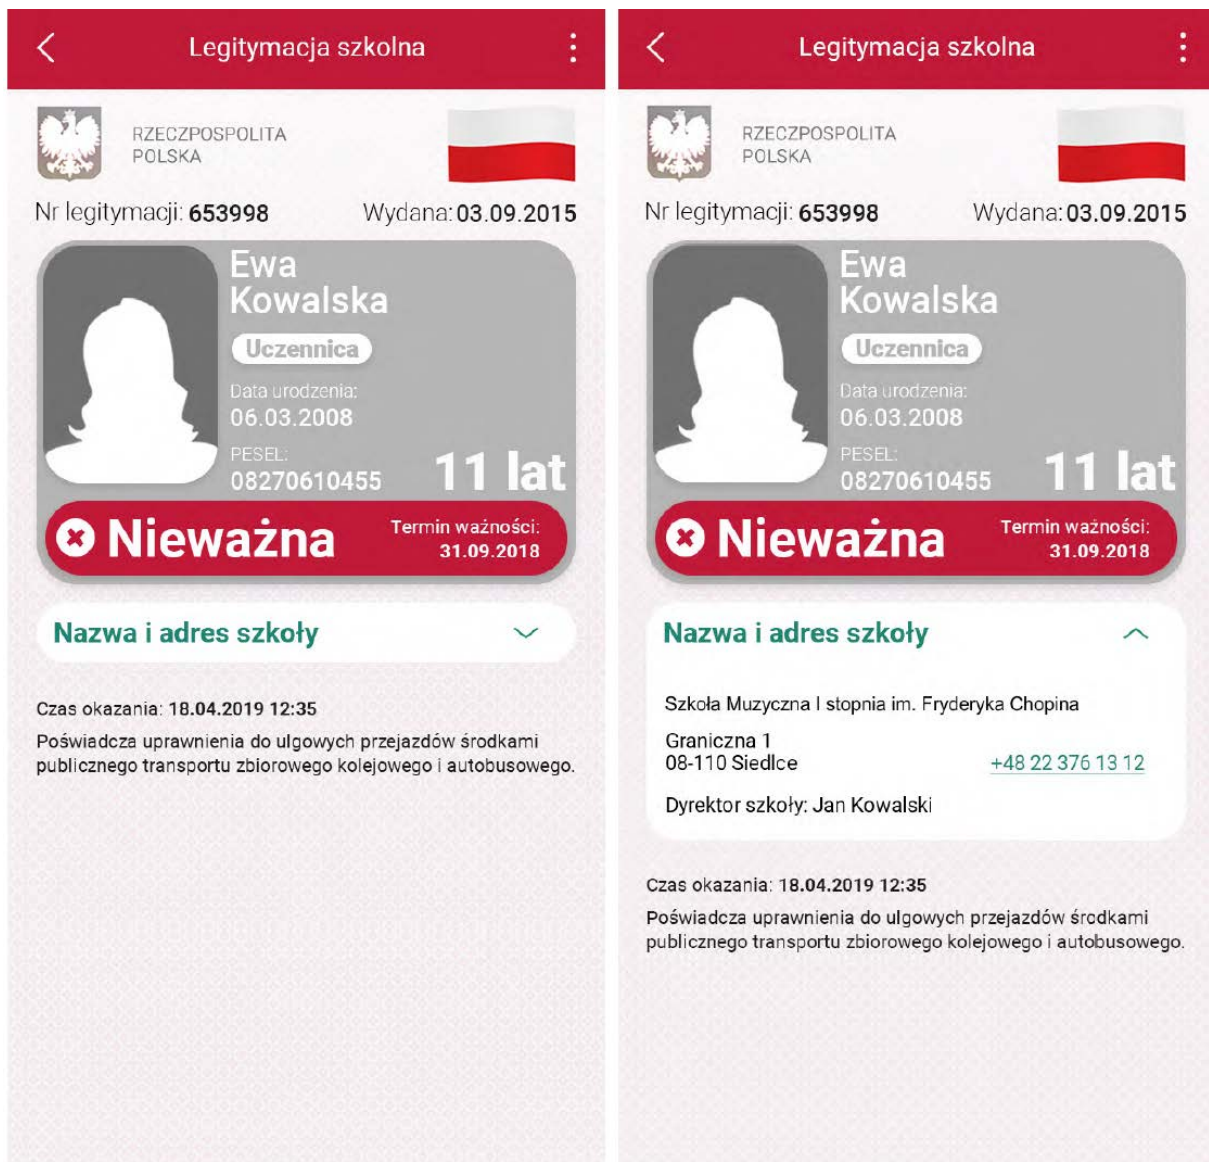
Legitymacja szkolna

RZECZPOSPOLITA POLSKA

Nr legitymacji: 653998 Wydana: 03.09.2015

Ewa Kowalska

Uczennica

Data urodzenia: 06.03.2008

PESEL: 08270610455

11 lat

Nieważna

Termin ważności: 31.09.2018

Nazwa i adres szkoły

Czas okazania: 18.04.2019 12:35

Poświadcza uprawnienia do ulgowych przejazdów środkami publicznego transportu zbiorowego kolejowego i autobusowego.

Legitymacja szkolna

RZECZPOSPOLITA POLSKA

Nr legitymacji: 653998 Wydana: 03.09.2015

Ewa Kowalska

Uczennica

Data urodzenia: 06.03.2008

PESEL: 08270610455

11 lat

Nieważna

Termin ważności: 31.09.2018

Nazwa i adres szkoły

Szkoła Muzyczna I stopnia im. Fryderyka Chopina

Graniczna 1
08-110 Siedlce

+48 22 376 13 12

Dyrektor szkoły: Jan Kowalski

Czas okazania: 18.04.2019 12:35

Poświadcza uprawnienia do ulgowych przejazdów środkami publicznego transportu zbiorowego kolejowego i autobusowego.